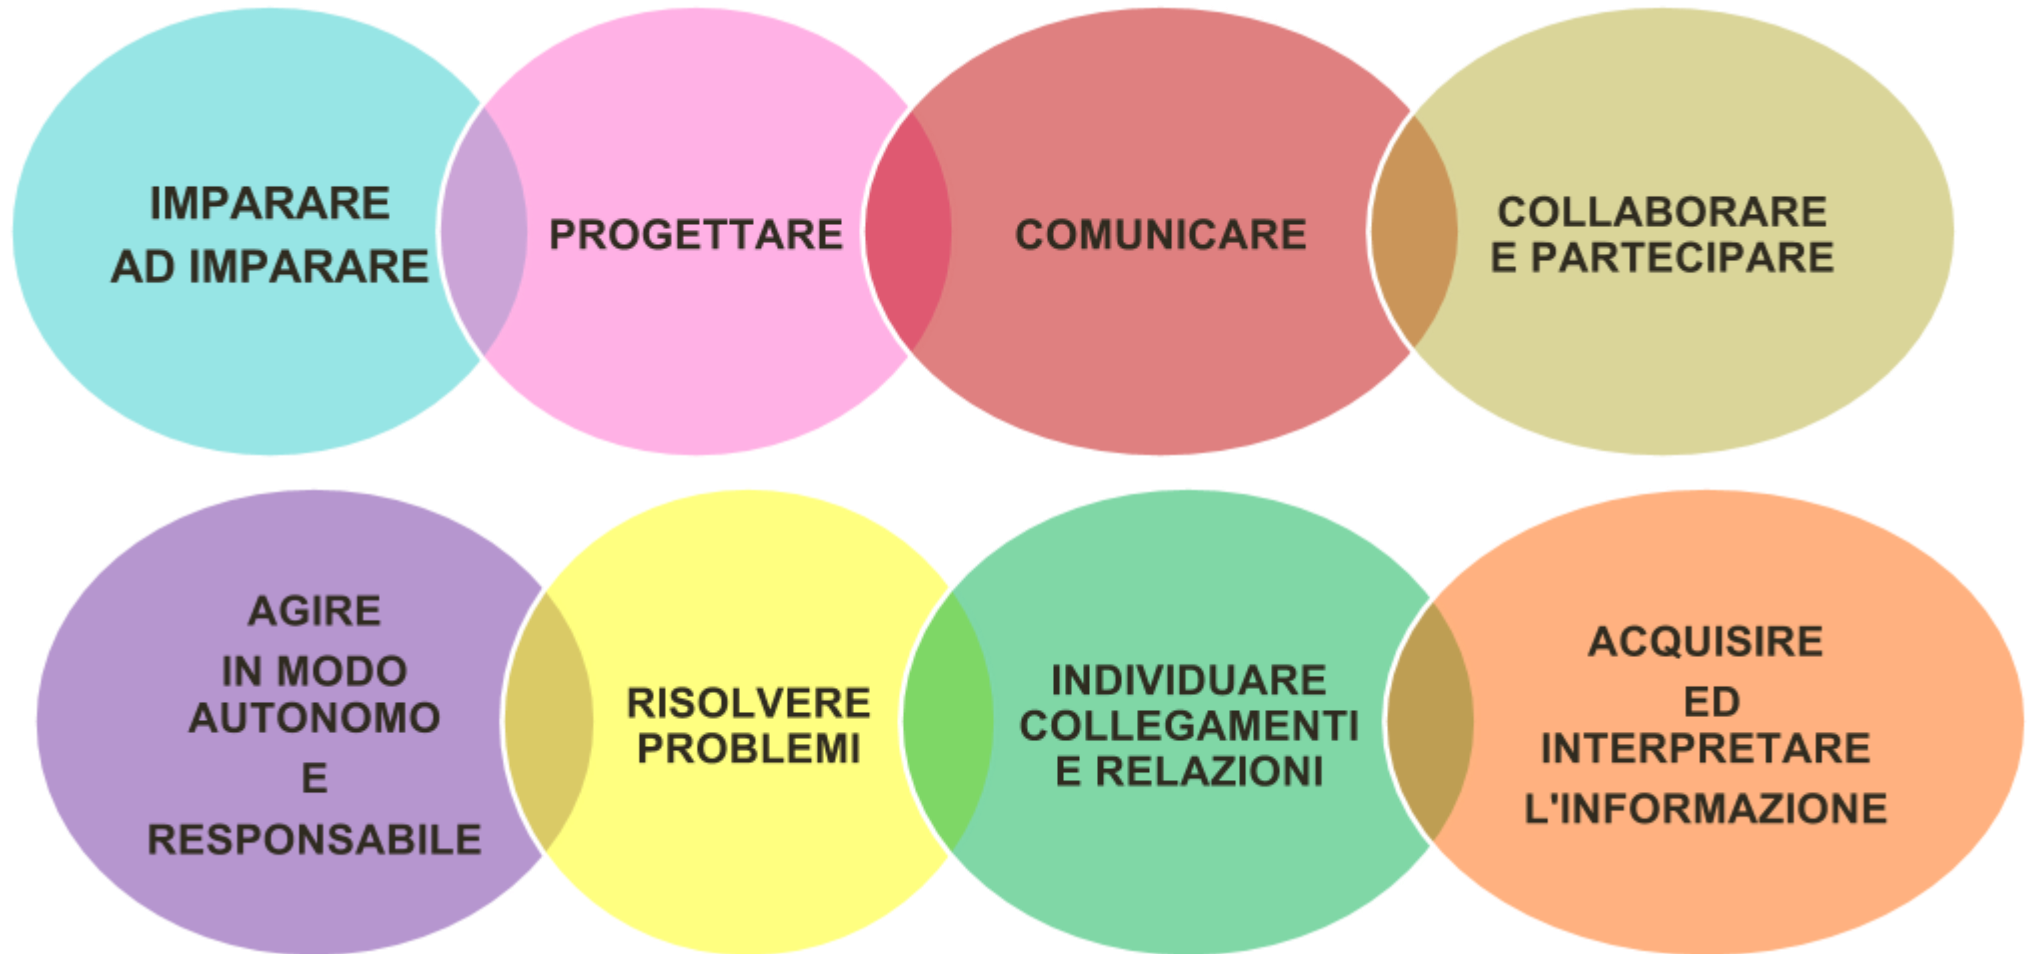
IMPARARE AD IMPARARE

PROGETTARE

COMUNICARE

COLLABORARE E PARTECIPARE

AGIRE IN MODO AUTONOMO E RESPONSABILE

RISOLVERE PROBLEMI

INDIVIDUARE COLLEGAMENTI E RELAZIONI

ACQUISIRE ED INTERPRETARE L'INFORMAZIONE